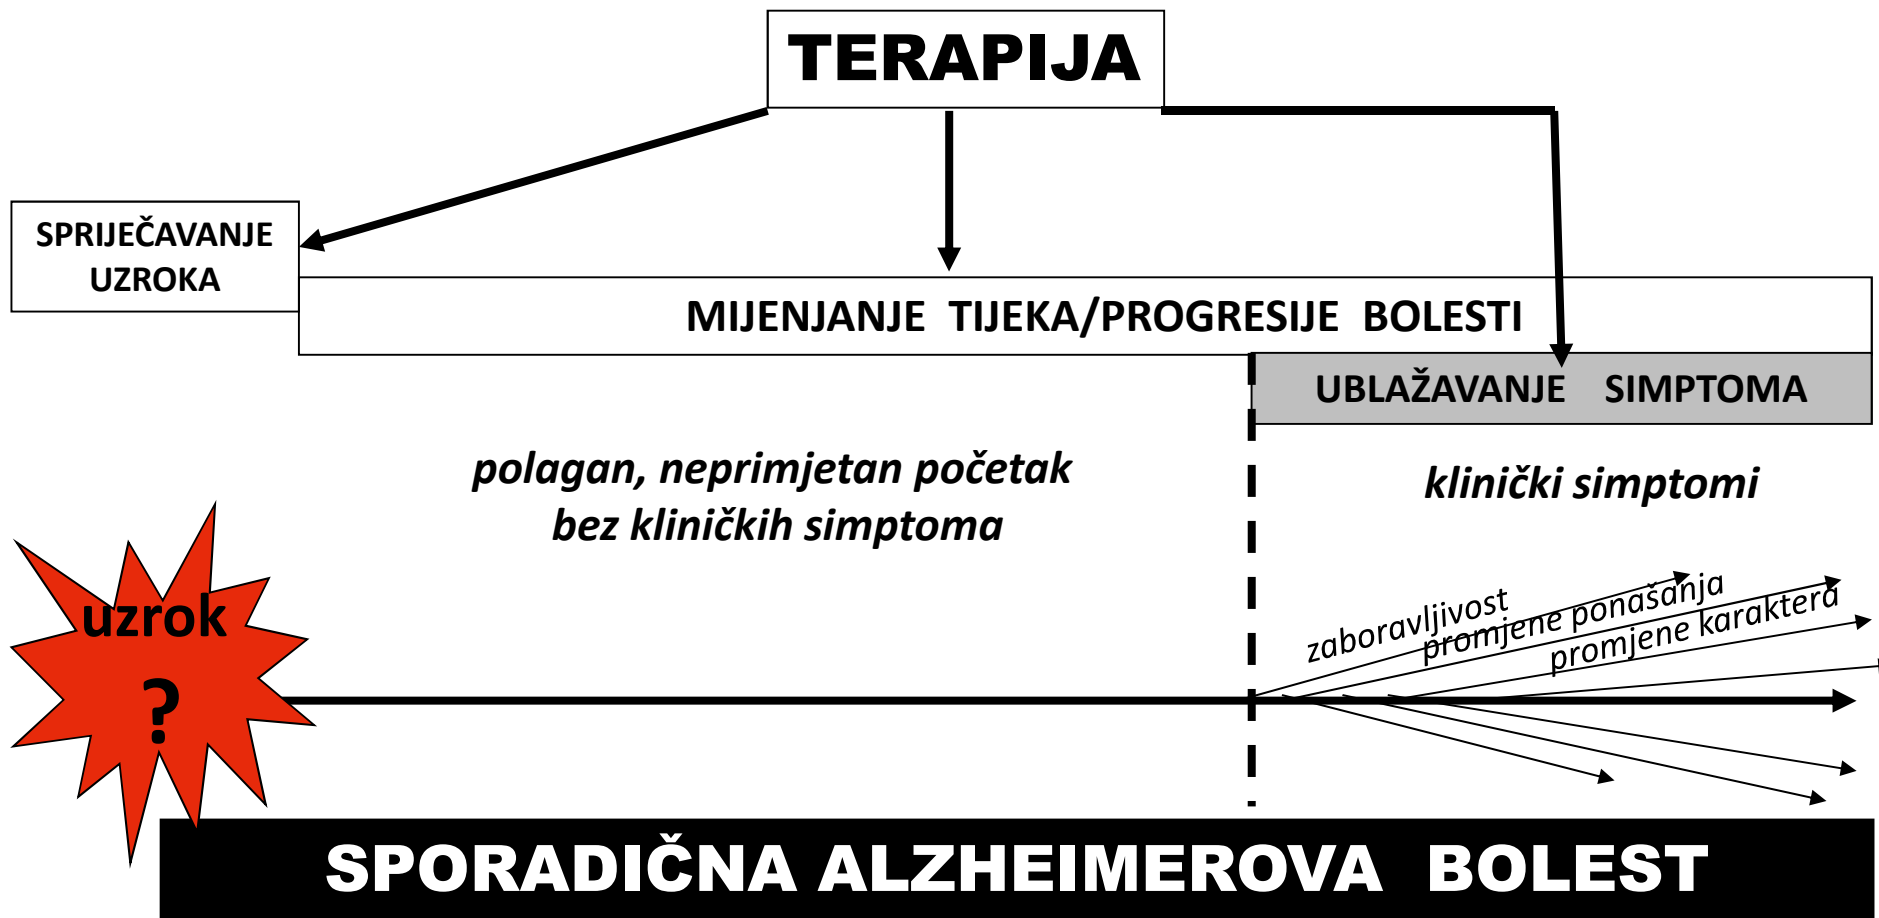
TERAPIJA

SPRIJEČAVANJE UZROKA

MIJENJANJE TIJEKA/PROGRESIJE BOLESTI

UBLAŽAVANJE SIMPTOMA

polagan, neprimjetan početak
bez kliničkih simptoma

klinički simptomi

uzrok
?

zaboravljivost
promjene ponašanja
promjene karaktera

SPORADIČNA ALZHEIMEROVA BOLEST